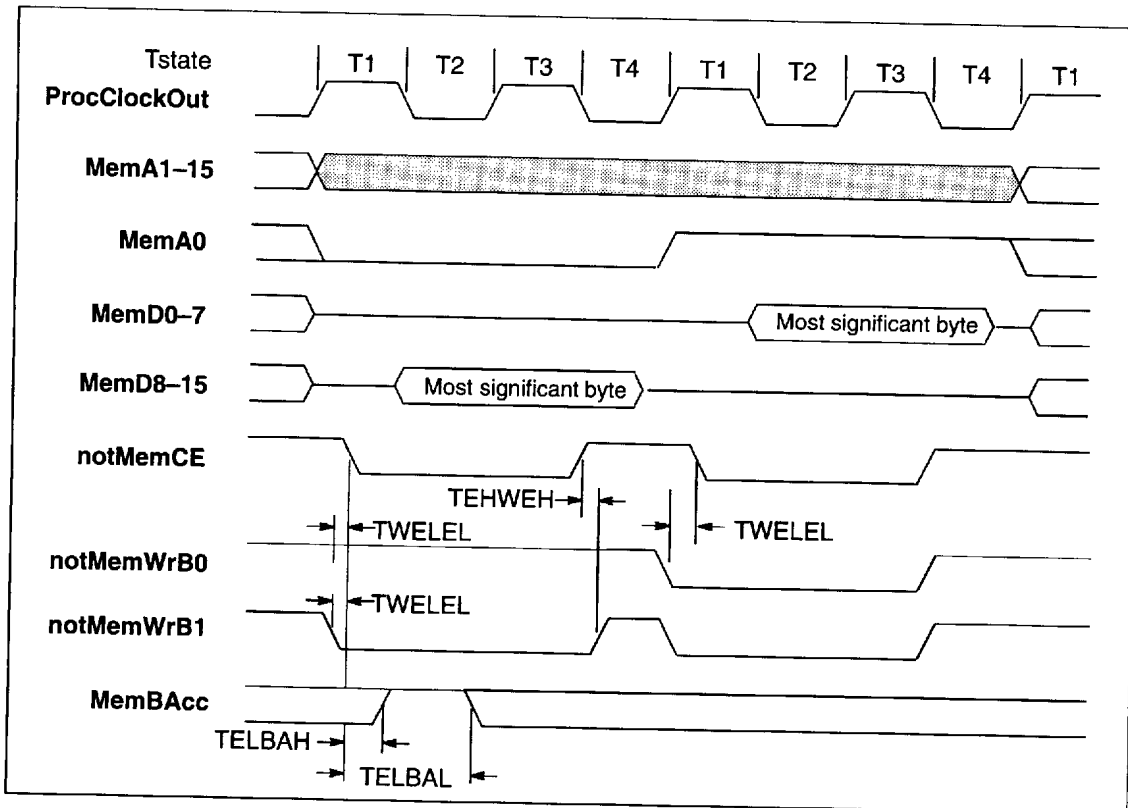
Tstate
T1 T2 T3 T4 T1 T2 T3 T4 T1
ProcClockOut
MemA1–15
MemA0
MemD0–7
Most significant byte
MemD8–15
Most significant byte
notMemCE
TEHWEH
TWELEL
TWELEL
notMemWrB0
TWELEL
notMemWrB1
MemBAcc
TELBAH
TELBAL